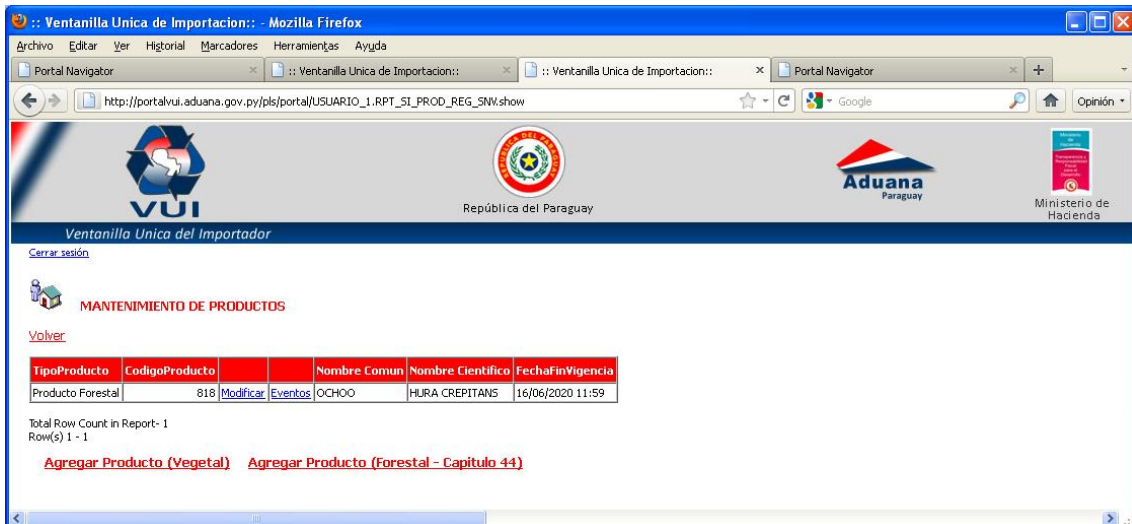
:: Ventanilla Unica de Importacion:: - Mozilla Firefox

Archivo Editar Ver Historial Marcadores Herramientas Ayuda

Portal Navigator
:: Ventanilla Unica de Importacion::
:: Ventanilla Unica de Importacion::
Portal Navigator

http://portalvui.aduana.gov.py/pls/portal/USUARIO_1.RPT_SI_PROD_REG_SNV.show

Google

Opinión

VUI

REPUBLICA DEL PARAGUAY

República del Paraguay

Aduana
Paraguay

Ministerio de Hacienda

Ministerio de Hacienda

Ventanilla Unica del Importador

Cerrar sesión

MANTENIMIENTO DE PRODUCTOS

Volver

| TipoProducto | CodigoProducto | | | Nombre Comun | Nombre Cientifico | FechaFinVigencia |
|---|---|---|---|---|---|---|
| Producto Forestal | 818 | Modificar | Eventos | OCHOO | HURA CREPITANS | 16/06/2020 11:59 |

Total Row Count in Report- 1
Row(s) 1 - 1

Agregar Producto (Vegetal) Agregar Producto (Forestal - Capitulo 44)